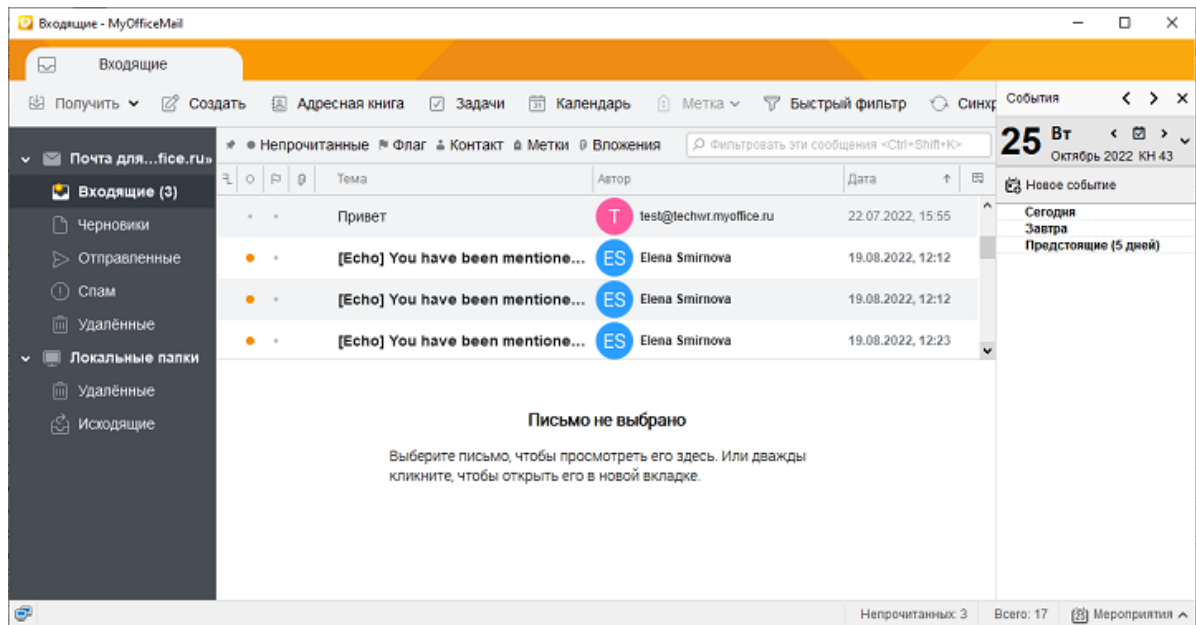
Входящие - MyOfficeMail

Входящие

Получить Создать Адресная книга Задачи Календарь Метка Быстрый фильтр Синхр

События

Почта для...fice.ru»
Входящие (3)
Черновики
Отправленные
Спам
Удалённые
Локальные папки
Удалённые
Исходящие

Непрочитанные Флаг Контакт Метки Вложения
Фильтровать эти сообщения <Ctrl+Shift+K>

| Тема | Автор | Дата |
|---|---|---|
| Привет | T test@techwr.myoffice.ru | 22.07.2022, 15:55 |
| [Echo] You have been mentione... | ES Elena Smirnova | 19.08.2022, 12:12 |
| [Echo] You have been mentione... | ES Elena Smirnova | 19.08.2022, 12:12 |
| [Echo] You have been mentione... | ES Elena Smirnova | 19.08.2022, 12:23 |

Письмо не выбрано

Выберите письмо, чтобы просмотреть его здесь. Или дважды кликните, чтобы открыть его в новой вкладке.

25 Вт
Октябрь 2022 КН 43

Новое событие

Сегодня
Завтра
Предстоящие (5 дней)

Непрочитанных: 3 Всего: 17 Мероприятия